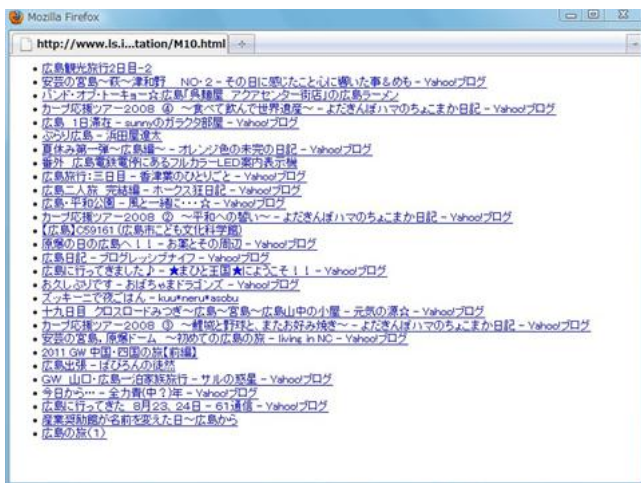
Mozilla Firefox

http://www.ls.i...tation/M10.html

- 広島観光旅行2日目-2
- 安芸の宮島～萩～津和野 NO-2 - その日に感じたこと心に響いた事もめも - Yahoo!ブログ
- バンド・オブ・ト－キョー☆広島「呉麺屋 アクアセンター街店」の広島ラーメン
- カープ応援ツアー2008 ④ ～食べて飲んで世界遺産～ - よだきんぼハマのちょこまか日記 - Yahoo!ブログ
- 広島 1日滞在 - sunnyのガラクタ部屋 - Yahoo!ブログ
- ぶらり広島 - 浜田屋達夫
- 夏休み第一弾～広島編～ - オレンジ色の未完の日記 - Yahoo!ブログ
- 番外 広島電鉄電停にあるフルカラーLED案内表示機
- 広島旅行：三日目 - 香港家のひとりごと - Yahoo!ブログ
- 広島二人旅 完結編 - ホークス狂日記 - Yahoo!ブログ
- 広島・平和公園 - 風と一緒に・・・☆ - Yahoo!ブログ
- カープ応援ツアー2008 ② ～平和への誓い～ - よだきんぼハマのちょこまか日記 - Yahoo!ブログ
- 【広島】C59161 (広島市こども文化科学館)
- 原爆の日の広島へ！！ - お菓とその周辺 - Yahoo!ブログ
- 広島日記 - ブログレッシブナイフ - Yahoo!ブログ
- 広島に行ってきました♪ - ★まひと王国★にようこそ！！ - Yahoo!ブログ
- お久しぶりです - おばちゃまドラゴンズ - Yahoo!ブログ
- ズッキーニで夜ごはん - kuu*neru*asobu
- 十九日目 クロスロードみつぎ～広島～宮島～広島山中の小屋 - 元気の源☆ - Yahoo!ブログ
- カープ応援ツアー2008 ③ ～積城と野球と、またお好み焼き～ - よだきんぼハマのちょこまか日記 - Yahoo!ブログ
- 安芸の宮島、原爆ドーム ～初めての広島の旅 - living in NC - Yahoo!ブログ
- 2011 GW 中国・四国の旅【前編】
- 広島出張 - ぱぴるんの徒然
- GW 山口・広島一泊家族旅行 - サルの惑星 - Yahoo!ブログ
- 今日から… - 全力青(中？)年 - Yahoo!ブログ
- 広島に行ってきた 8月23、24日 - 61通信 - Yahoo!ブログ
- 産業奨励館が名前を変えた日～広島から
- 広島の旅(1)